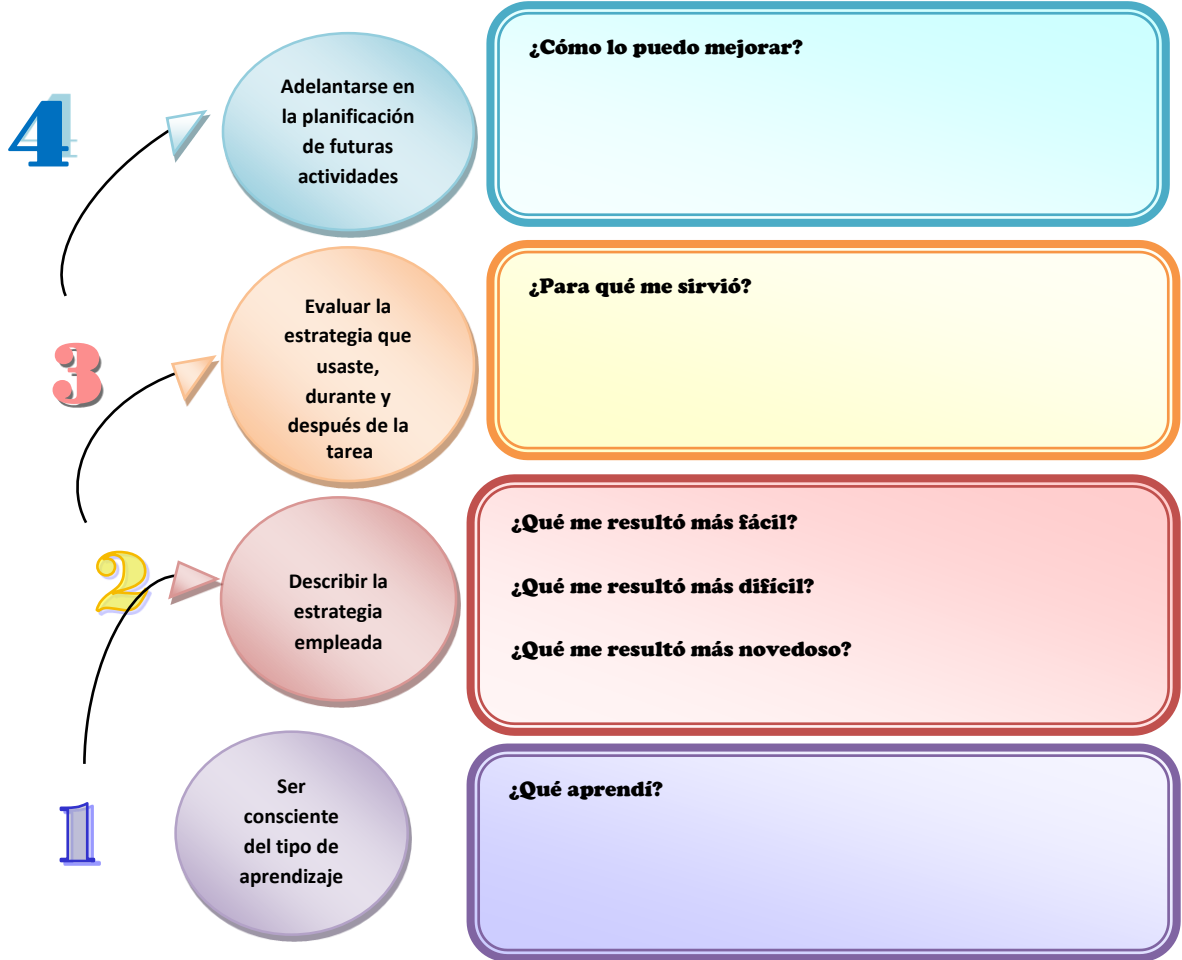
4

Adelantarse en la planificación de futuras actividades

¿Cómo lo puedo mejorar?

3

Evaluar la estrategia que usaste, durante y después de la tarea

¿Para qué me sirvió?

2

Describir la estrategia empleada

¿Qué me resultó más fácil?

¿Qué me resultó más difícil?

¿Qué me resultó más novedoso?

1

Ser consciente del tipo de aprendizaje

¿Qué aprendí?